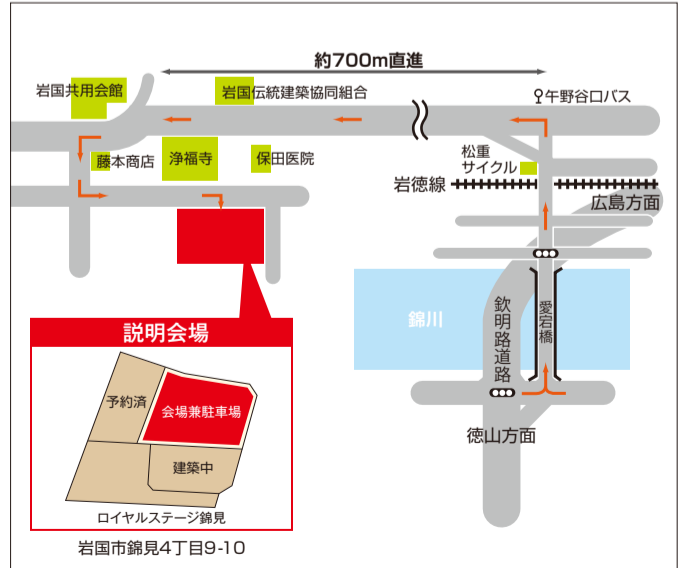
約700m直進

岩国共用会館

岩国伝統建築協同組合

午野谷口バス

藤本商店

浄福寺

保田医院

松重
サイクル

岩徳線

広島方面

錦川

欽明路道路

愛宕橋

説明会場

予約済

会場兼駐車場

建築中

ロイヤルステージ錦見

徳山方面

岩国市錦見4丁目9-10